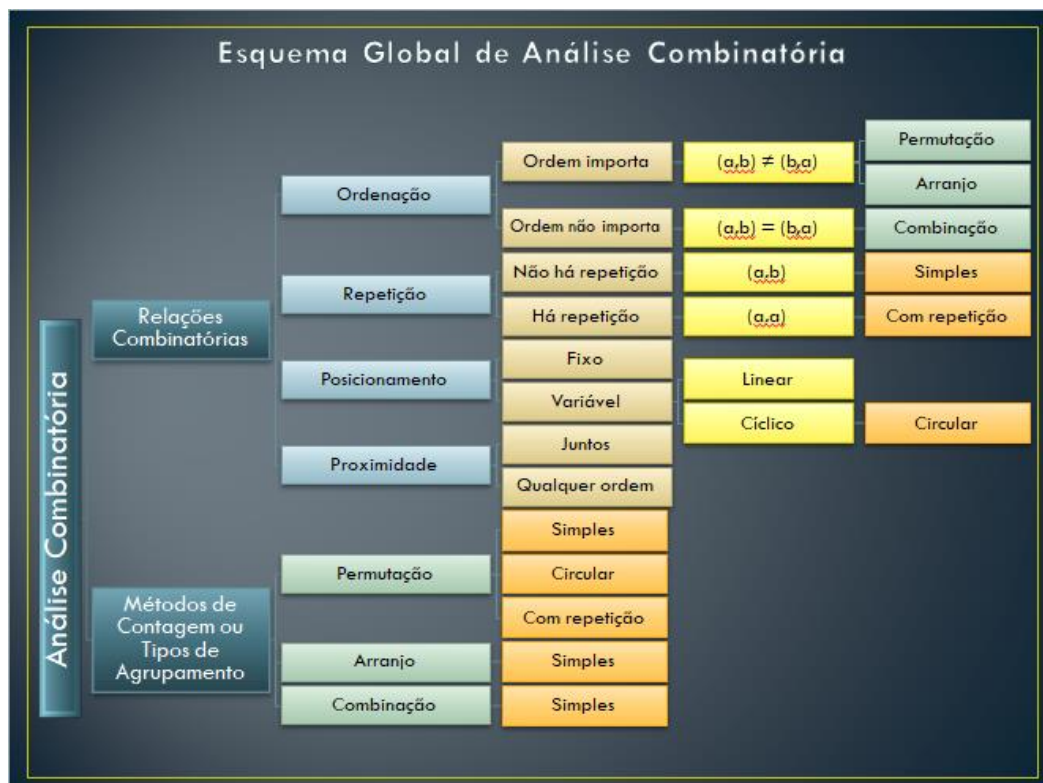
Esquema Global de Análise Combinatória

Análise Combinatória

Relações Combinatórias

Ordenação

Ordem importa

$(a,b) \neq (b,a)$

Permutação

Arranjo

Ordem não importa

$(a,b) = (b,a)$

Combinação

Repetição

Não há repetição

$(a,b)$

Simples

Há repetição

$(a,a)$

Com repetição

Posicionamento

Fixo

Variável

Linear

Cíclico

Circular

Proximidade

Juntos

Qualquer ordem

Métodos de Contagem ou Tipos de Agrupamento

Permutação

Simples

Circular

Com repetição

Arranjo

Simples

Combinação

Simples